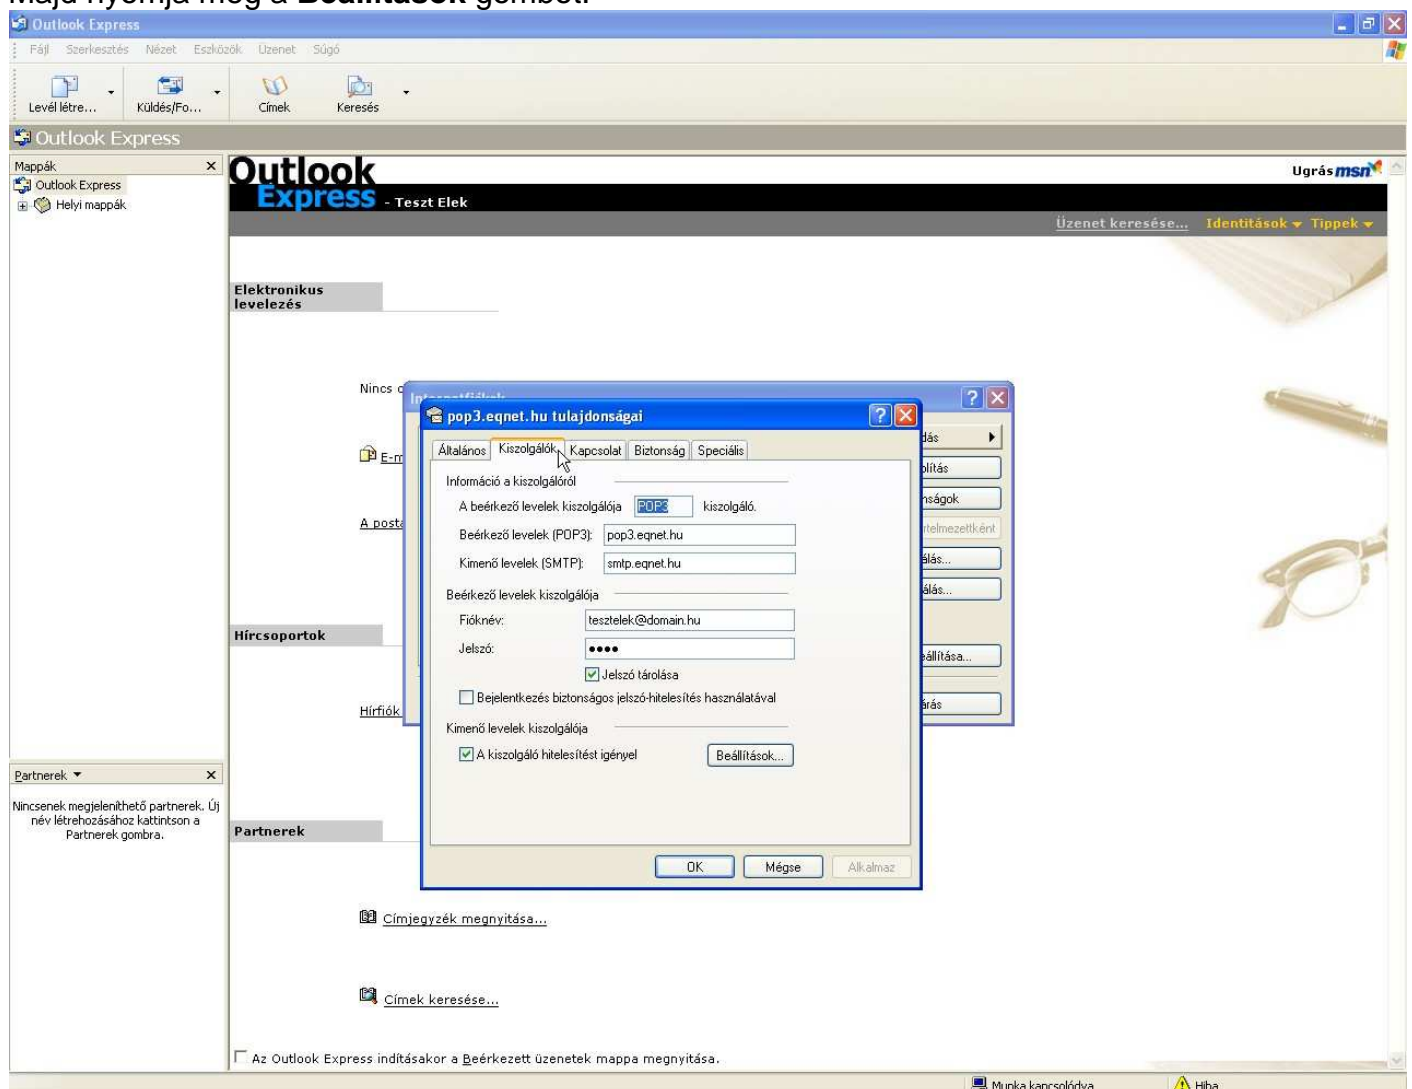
Majd nyomja meg a **Beállítások** gombot.

Outlook Express

Fájl Szerkesztés Nézet Eszközök Üzenet Súgó

Levél létre... Küldés/Fo... Címek Keresés

Outlook Express

Mappák ×

Outlook Express

Helyi mappák

Outlook Express - Teszt Elek

Ugrás msn

Üzenet keresése... Identitások Tippek

Elektronikus levelezés

Nincs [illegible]

E-m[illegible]

A posta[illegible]

Hírcsoportok

Hírfiók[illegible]

Partnerek ×

Nincsenek megjeleníthető partnerek. Új név létrehozásához kattintson a Partnerek gombra.

Partnerek

Címjegyzék megnyitása...

Címek keresése...

Az Outlook Express indításakor a Beérkezett üzenetek mappa megnyitása.

Internetfiókok

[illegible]dás
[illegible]lítás
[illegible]nságok
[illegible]rtelmezettként
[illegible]álás...
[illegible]álás...
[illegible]állítása...
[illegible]árás

pop3.eqnet.hu tulajdonságai

Általános Kiszolgálók Kapcsolat Biztonság Speciális

Információ a kiszolgálóról

A beérkező levelek kiszolgálója POP3 kiszolgáló.

Beérkező levelek (POP3): pop3.eqnet.hu

Kimenő levelek (SMTP): smtp.eqnet.hu

Beérkező levelek kiszolgálója

Fióknév: tesztelek@domain.hu

Jelszó: ••••

Jelszó tárolása

Bejelentkezés biztonságos jelszó-hitelesítés használatával

Kimenő levelek kiszolgálója

A kiszolgáló hitelesítést igényel

Beállítások...

OK Mégse Alkalmaz

Munka kapcsolódva

Hiba